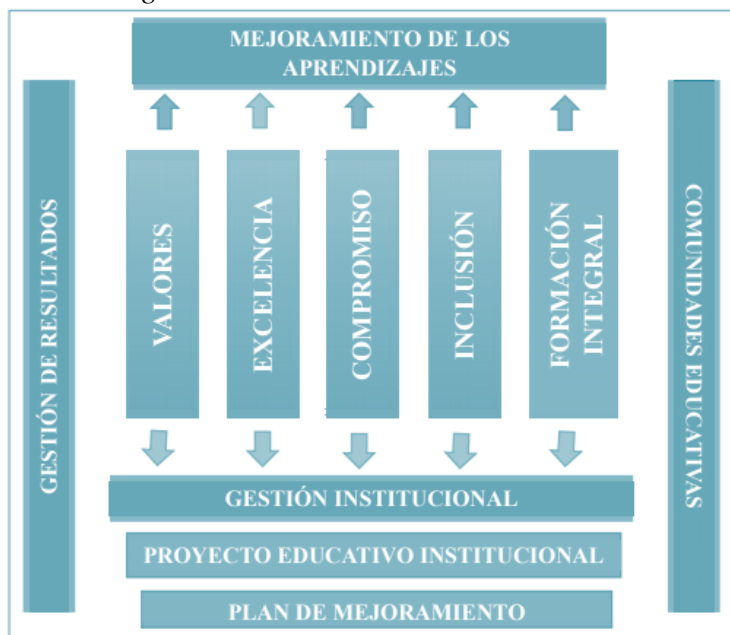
MEJORAMIENTO DE LOS APRENDIZAJES

GESTIÓN DE RESULTADOS

VALORES

EXCELENCIA

COMPROMISO

INCLUSIÓN

FORMACIÓN INTEGRAL

COMUNIDADES EDUCATIVAS

GESTIÓN INSTITUCIONAL

PROYECTO EDUCATIVO INSTITUCIONAL

PLAN DE MEJORAMIENTO